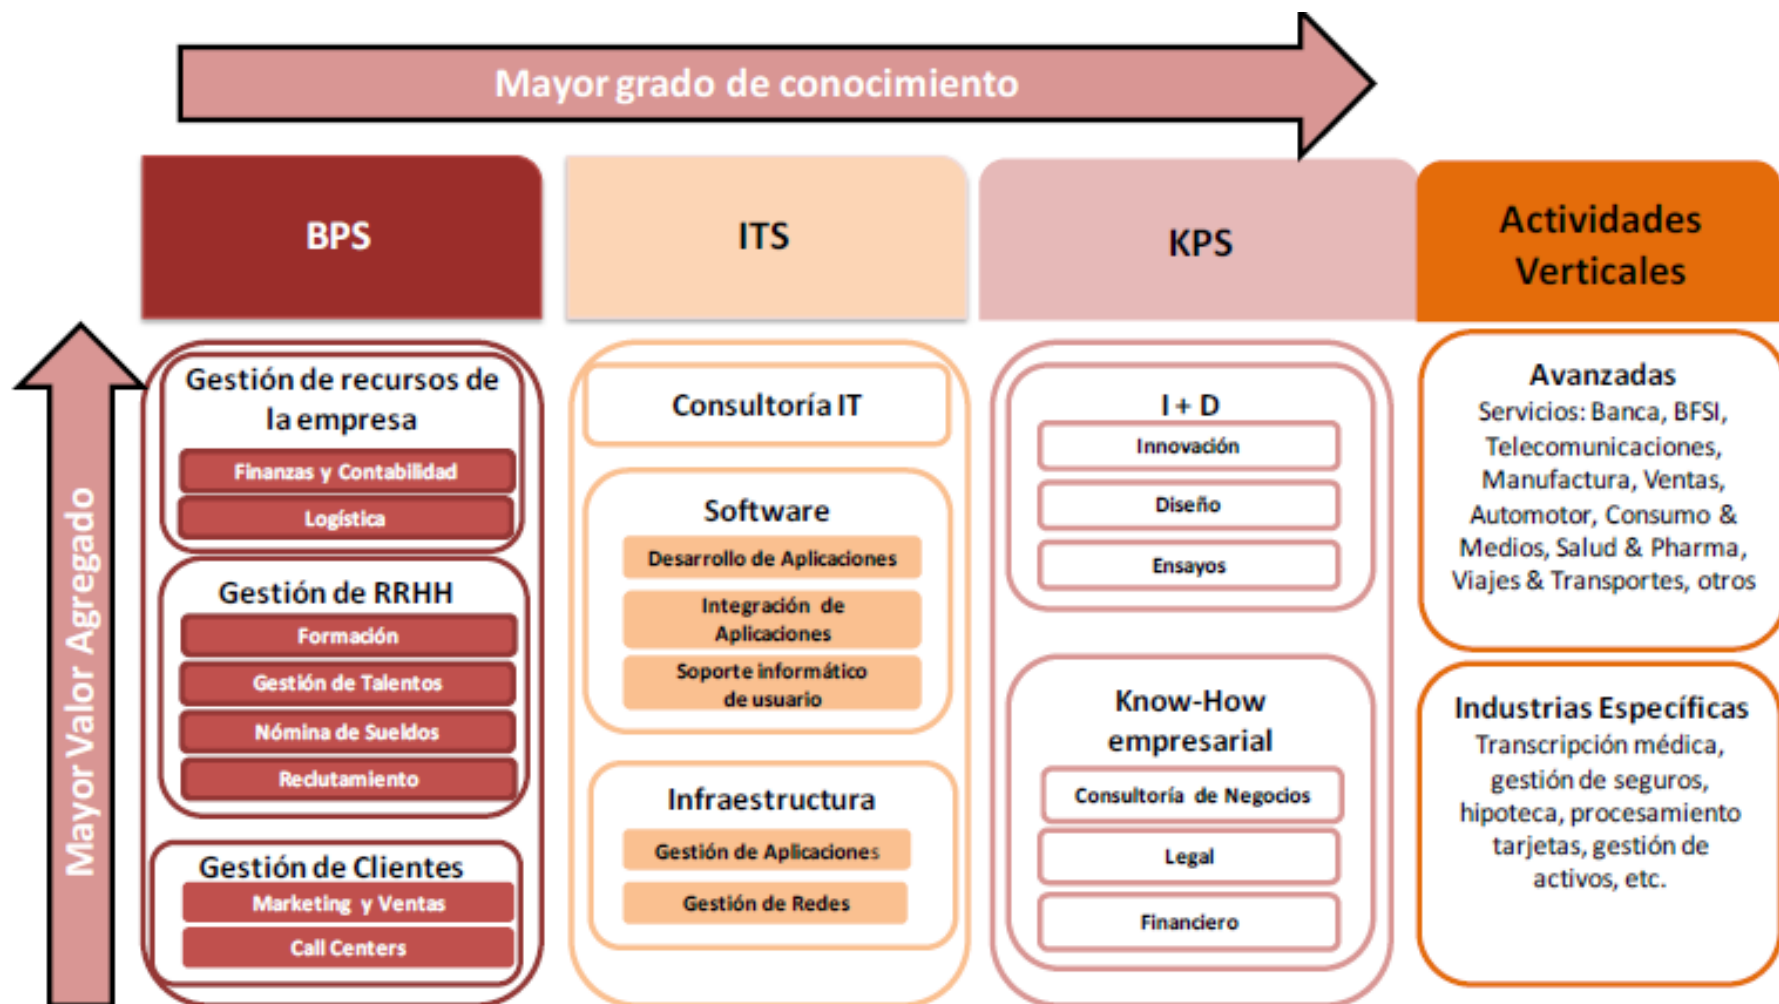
Mayor grado de conocimiento

Mayor Valor Agregado

BPS

Gestión de recursos de la empresa

Finanzas y Contabilidad

Logística

Gestión de RRHH

Formación

Gestión de Talentos

Nómina de Sueldos

Reclutamiento

Gestión de Clientes

Marketing y Ventas

Call Centers

ITS

Consultoría IT

Software

Desarrollo de Aplicaciones

Integración de Aplicaciones

Soporte informático de usuario

Infraestructura

Gestión de Aplicaciones

Gestión de Redes

KPS

I + D

Innovación

Diseño

Ensayos

Know-How empresarial

Consultoría de Negocios

Legal

Financiero

Actividades Verticales

Avanzadas

Servicios: Banca, BFSI, Telecomunicaciones, Manufactura, Ventas, Automotor, Consumo & Medios, Salud & Pharma, Viajes & Transportes, otros

Industrias Específicas

Transcripción médica, gestión de seguros, hipoteca, procesamiento tarjetas, gestión de activos, etc.